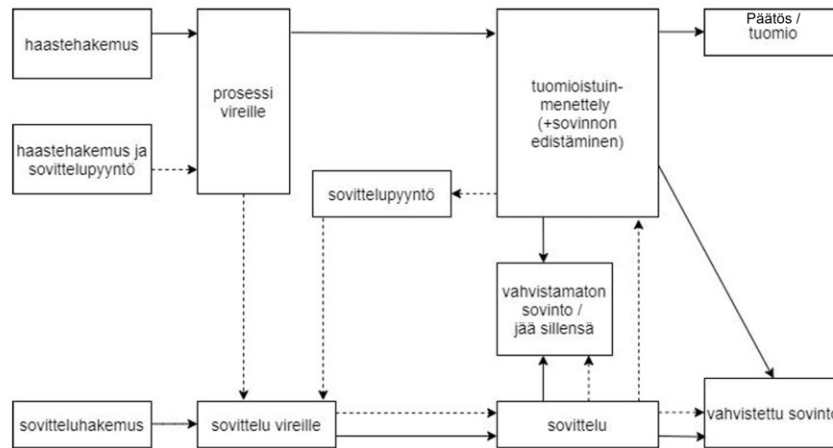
haastehakemus

haastehakemus ja sovittelupyyntö

prosessi vireille

tuomioistuin-menettely (+sovinnon edistäminen)

Päätös / tuomio

sovittelupyyntö

vahvistamaton sovinto / jää sillensä

sovitteluhakemus

sovittelu vireille

sovittelu

vahvistettu sovint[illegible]